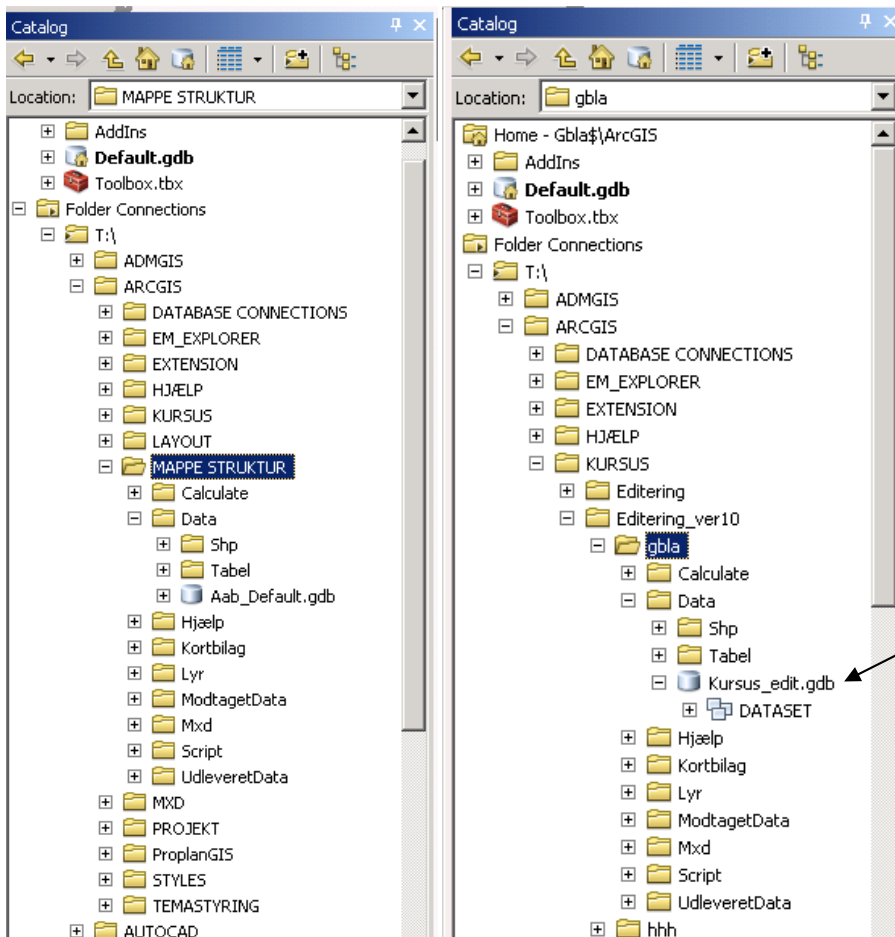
Catalog

Location: MAPPE STRUKTUR

AddIns
Default.gdb
Toolbox.tbx
Folder Connections
T:\
ADMGIS
ARCGIS
DATABASE CONNECTIONS
EM_EXPLORER
EXTENSION
HJÆLP
KURSUS
LAYOUT
MAPPE STRUKTUR
Calculate
Data
Shp
Tabel
Aab_Default.gdb
Hjælp
Kortbilag
Lyr
ModtagetData
Mxd
Script
UdleveretData
MXD
PROJEKT
ProplanGIS
STYLES
TEMASTYRING
AUTOCAD

Catalog

Location: gbla

Home - Gbla$\ArcGIS
AddIns
Default.gdb
Toolbox.tbx
Folder Connections
T:\
ADMGIS
ARCGIS
DATABASE CONNECTIONS
EM_EXPLORER
EXTENSION
HJÆLP
KURSUS
Editering
Editering_ver10
gbla
Calculate
Data
Shp
Tabel
Kursus_edit.gdb
DATASET
Hjælp
Kortbilag
Lyr
ModtagetData
Mxd
Script
UdleveretData
hhh